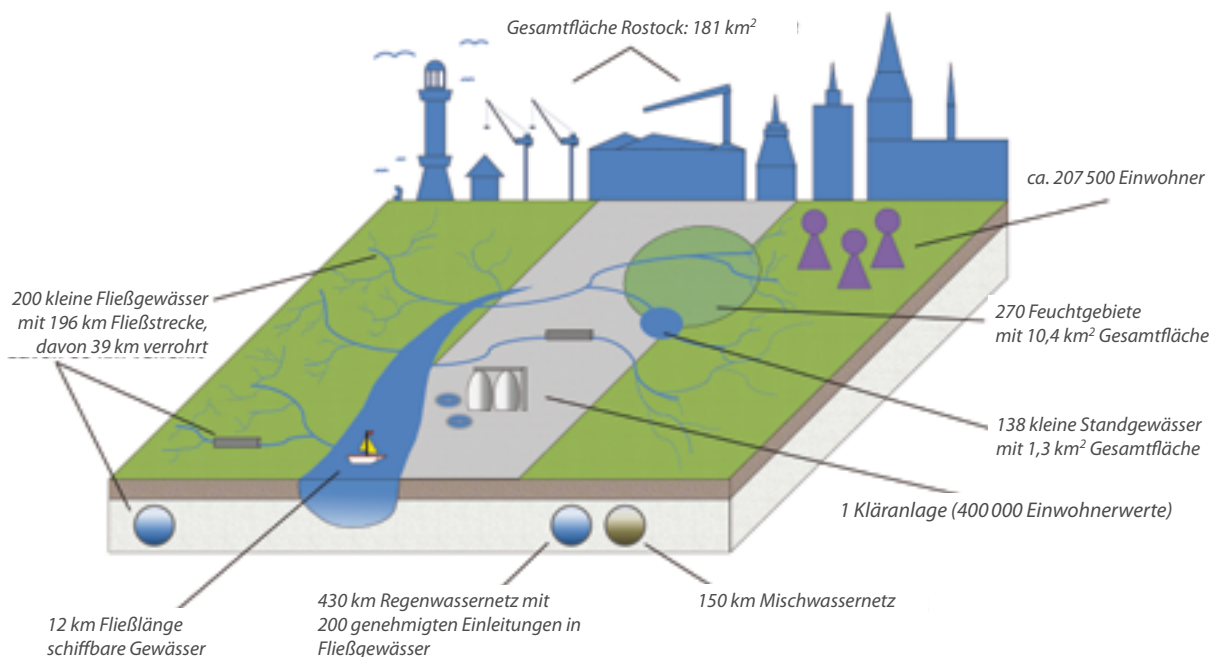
Gesamtfläche Rostock: 181 km$^2$

ca. 207 500 Einwohner

200 kleine Fließgewässer mit 196 km Fließstrecke, davon 39 km verrohrt

270 Feuchtgebiete mit 10,4 km$^2$ Gesamtfläche

138 kleine Standgewässer mit 1,3 km$^2$ Gesamtfläche

1 Kläranlage (400 000 Einwohnerwerte)

12 km Fließlänge schiffbare Gewässer

430 km Regenwassernetz mit 200 genehmigten Einleitungen in Fließgewässer

150 km Mischwassernetz